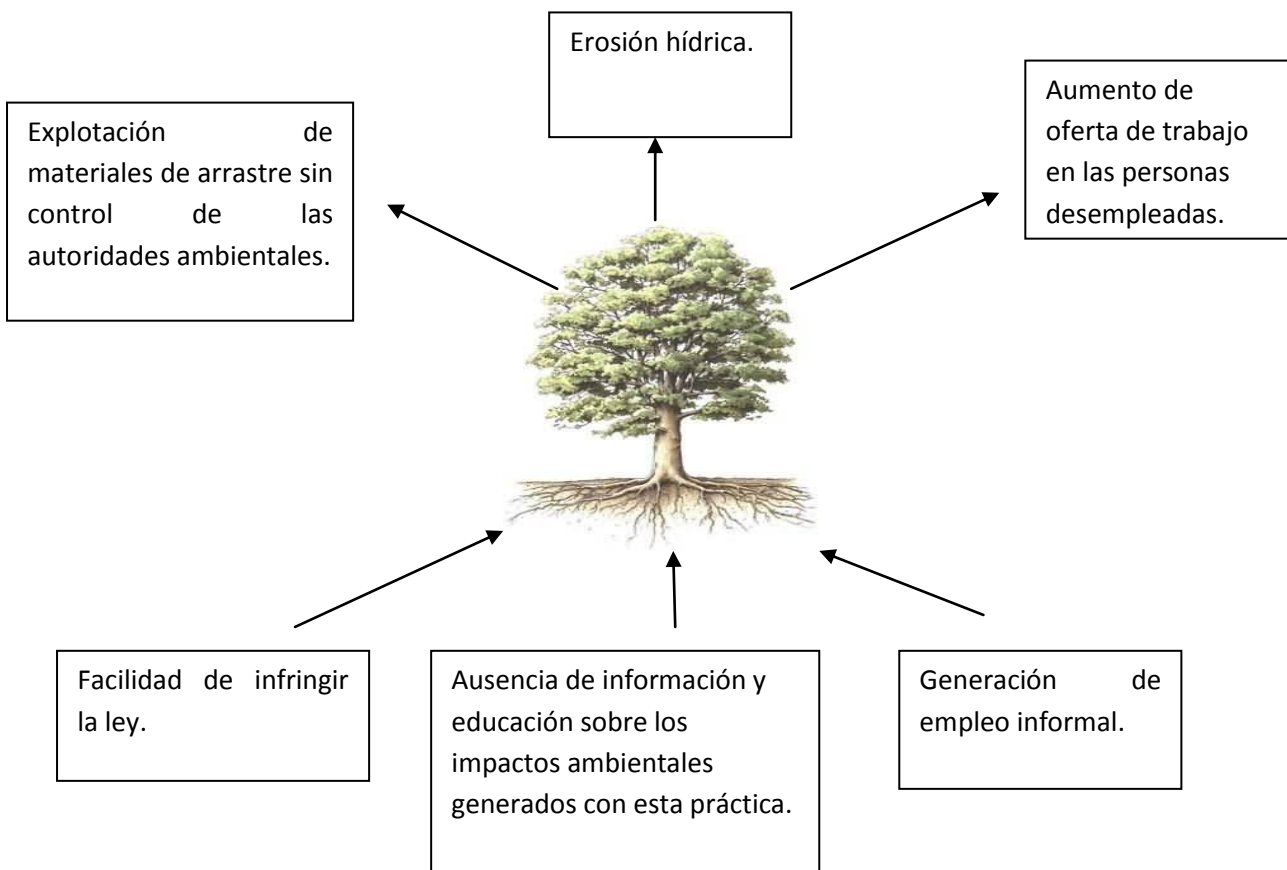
Erosión hídrica.

Explotación de materiales de arrastre sin control de las autoridades ambientales.

Aumento de oferta de trabajo en las personas desempleadas.

Facilidad de infringir la ley.

Ausencia de información y educación sobre los impactos ambientales generados con esta práctica.

Generación de empleo informal.